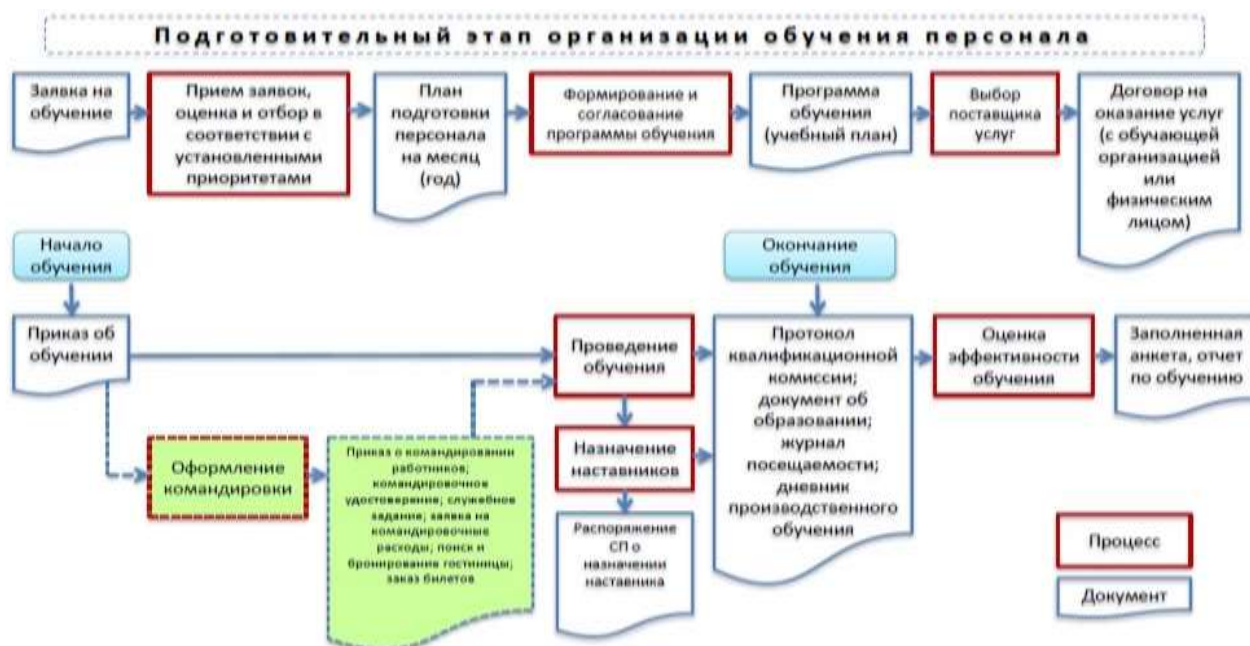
Подготовительный этап организации обучения персонала

Заявка на обучение

Прием заявок, оценка и отбор в соответствии с установленными приоритетами

План подготовки персонала на месяц (год)

Формирование и согласование программы обучения

Программа обучения (учебный план)

Выбор поставщика услуг

Договор на оказание услуг (с обучающей организацией или физическим лицом)

Начало обучения

Приказ об обучении

Окончание обучения

Проведение обучения

Протокол квалификационной комиссии; документ об образовании; журнал посещаемости; дневник производственного обучения

Оценка эффективности обучения

Заполненная анкета, отчет по обучению

Оформление командировки

Приказ о командировании работников; командировочное удостоверение; служебное задание; заявка на командировочные расходы; поиск и бронирование гостиницы; заказ билетов

Назначение наставников

Распоряжение СП о назначении наставника

Процесс

Документ